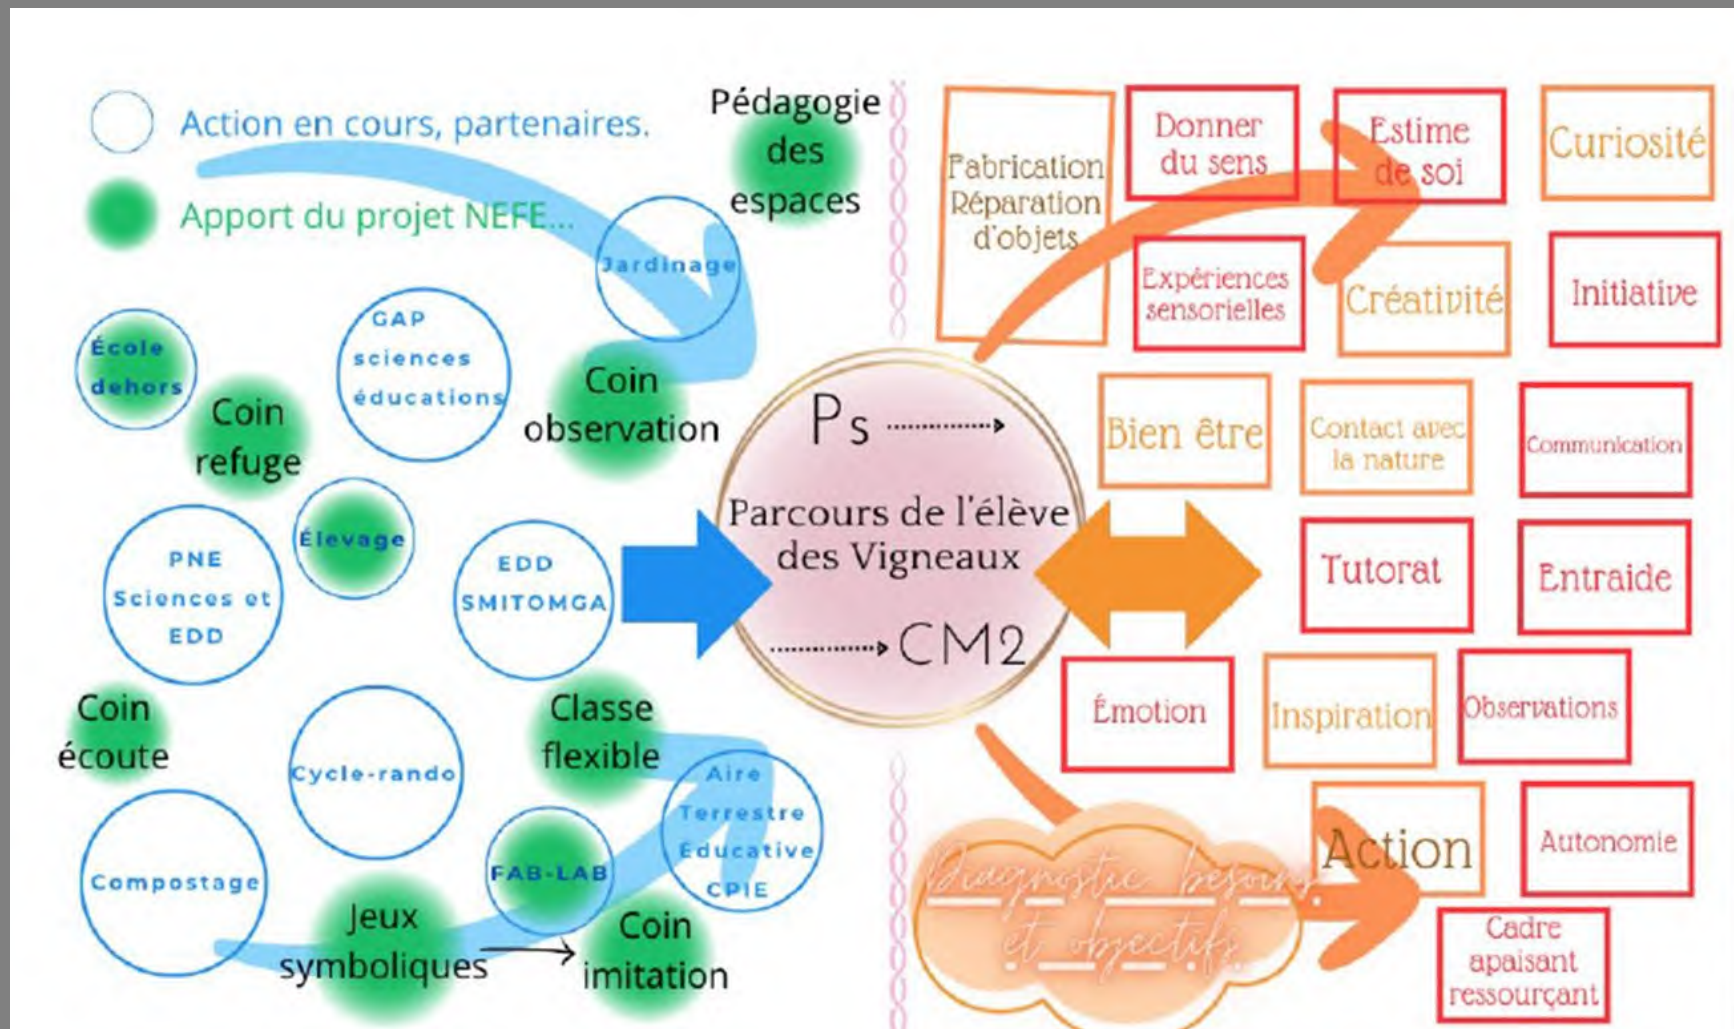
Action en cours, partenaires.

Apport du projet NEFE...

Pédagogie des espaces

Jardinage

École dehors

Coin refuge

GAP sciences éducations

Coin observation

Élevage

PNE Sciences et EDD

EDD SMITOMGA

Coin écoute

Cycle-rando

Classe flexible

Aire Terrestre Educative CPIE

Compostage

FAB-LAB

Jeux symboliques

Coin imitation

Ps

Parcours de l'élève des Vigneaux

CM2

Fabrication Réparation d'objets

Donner du sens

Estime de soi

Curiosité

Expériences sensorielles

Créativité

Initiative

Bien être

Contact avec la nature

Communication

Tutorat

Entraide

Émotion

Inspiration

Observations

Action

Autonomie

Cadre apaisant ressourçant

Diagnostic besoins et objectifs